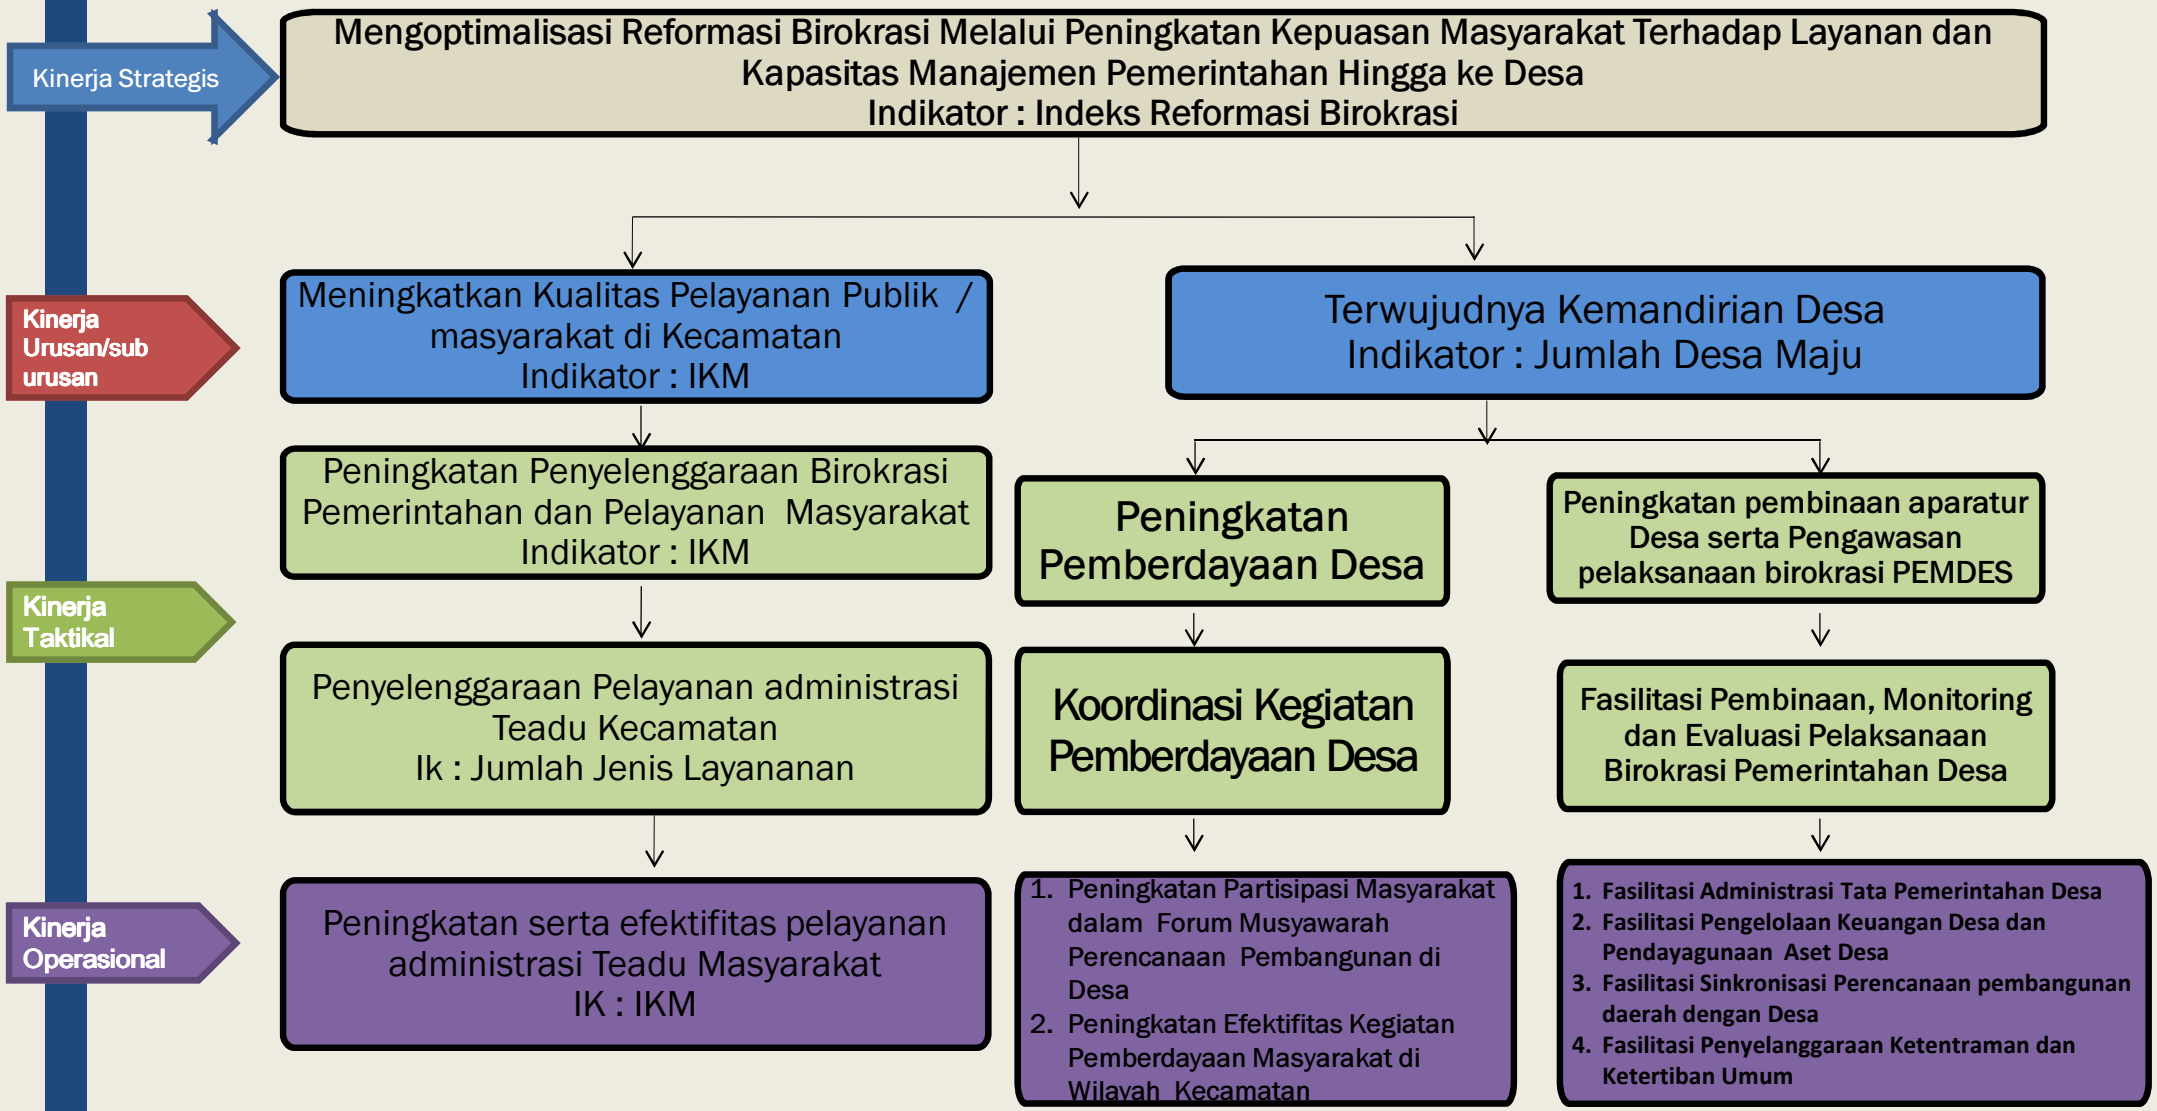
Kinerja Strategis

Mengoptimalisasi Reformasi Birokrasi Melalui Peningkatan Kepuasan Masyarakat Terhadap Layanan dan Kapasitas Manajemen Pemerintahan Hingga ke Desa
Indikator : Indeks Reformasi Birokrasi

Kinerja Urusan/sub urusan

Meningkatkan Kualitas Pelayanan Publik / masyarakat di Kecamatan
Indikator : IKM

Terwujudnya Kemandirian Desa
Indikator : Jumlah Desa Maju

Kinerja Taktikal

Peningkatan Penyelenggaraan Birokrasi Pemerintahan dan Pelayanan Masyarakat
Indikator : IKM

Peningkatan Pemberdayaan Desa

Peningkatan pembinaan aparatur Desa serta Pengawasan pelaksanaan birokrasi PEMDES

Penyelenggaraan Pelayanan administrasi Teadu Kecamatan
Ik : Jumlah Jenis Layananan

Koordinasi Kegiatan Pemberdayaan Desa

Fasilitasi Pembinaan, Monitoring dan Evaluasi Pelaksanaan Birokrasi Pemerintahan Desa

Kinerja Operasional

Peningkatan serta efektifitas pelayanan administrasi Teadu Masyarakat
IK : IKM

1. Peningkatan Partisipasi Masyarakat dalam Forum Musyawarah Perencanaan Pembangunan di Desa
2. Peningkatan Efektifitas Kegiatan Pemberdayaan Masyarakat di Wilayah Kecamatan

1. Fasilitasi Administrasi Tata Pemerintahan Desa
2. Fasilitasi Pengelolaan Keuangan Desa dan Pendayagunaan Aset Desa
3. Fasilitasi Sinkronisasi Perencanaan pembangunan daerah dengan Desa
4. Fasilitasi Penyelanggaraan Ketentraman dan Ketertiban Umum